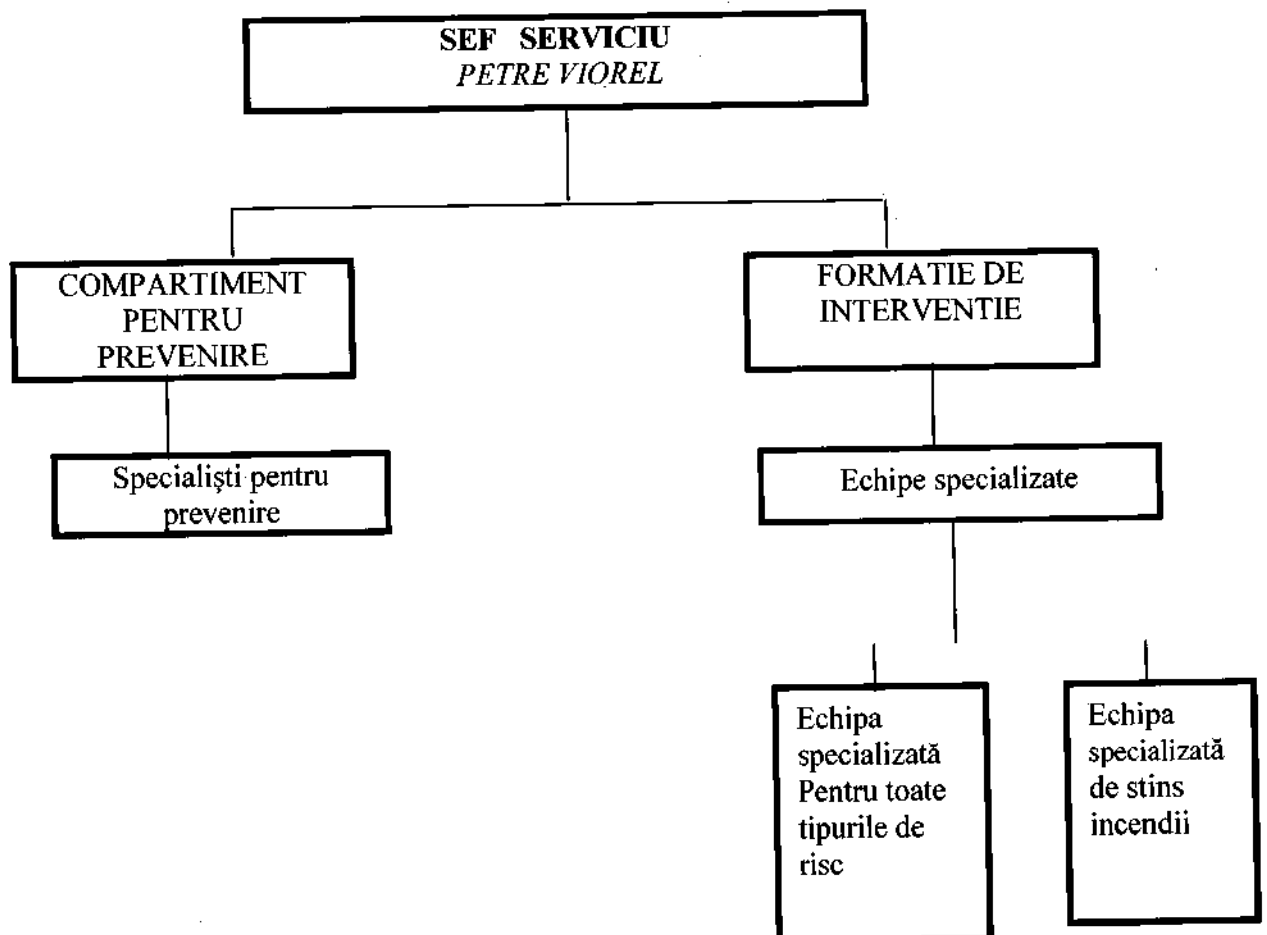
SEF SERVICIU
PETRE VIOREL

COMPARTIMENT PENTRU PREVENIRE

Specialişti pentru prevenire

FORMATIE DE INTERVENTIE

Echipe specializate

Echipa specializată Pentru toate tipurile de risc

Echipa specializată de stins incendii